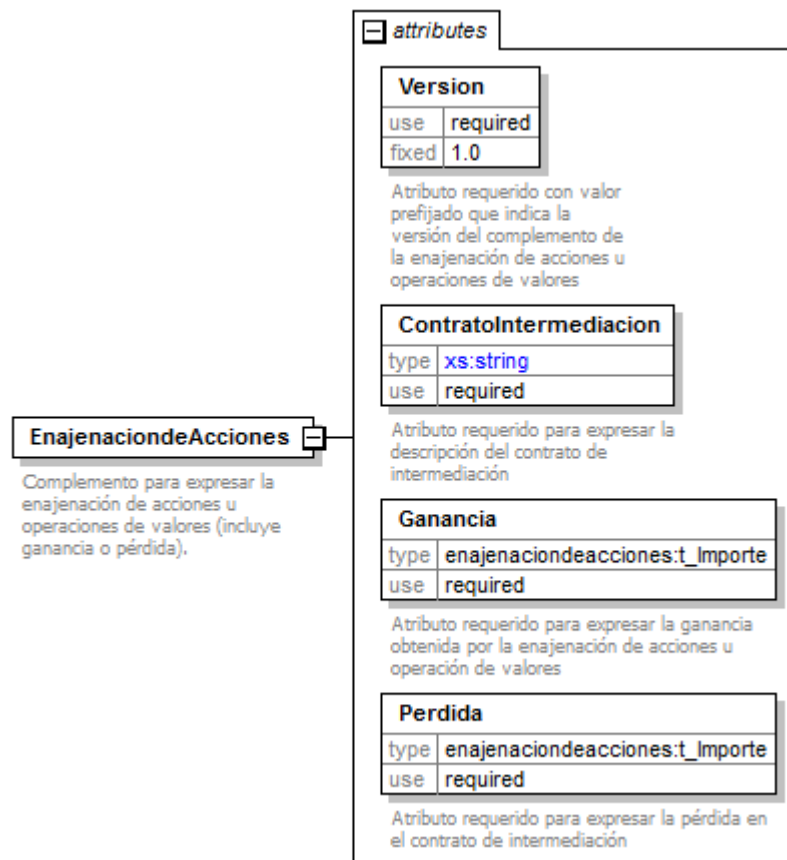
attributes

Version

| use | required |
|---|---|
| fixed | 1.0 |

Atributo requerido con valor prefijado que indica la versión del complemento de la enajenación de acciones u operaciones de valores

ContratoIntermediacion

| type | xs:string |
|---|---|
| use | required |

Atributo requerido para expresar la descripción del contrato de intermediación

EnajenaciondeAcciones

Complemento para expresar la enajenación de acciones u operaciones de valores (incluye ganancia o pérdida).

Ganancia

| type | enajenaciondeacciones:t_Importe |
|---|---|
| use | required |

Atributo requerido para expresar la ganancia obtenida por la enajenación de acciones u operación de valores

Perdida

| type | enajenaciondeacciones:t_Importe |
|---|---|
| use | required |

Atributo requerido para expresar la pérdida en el contrato de intermediación